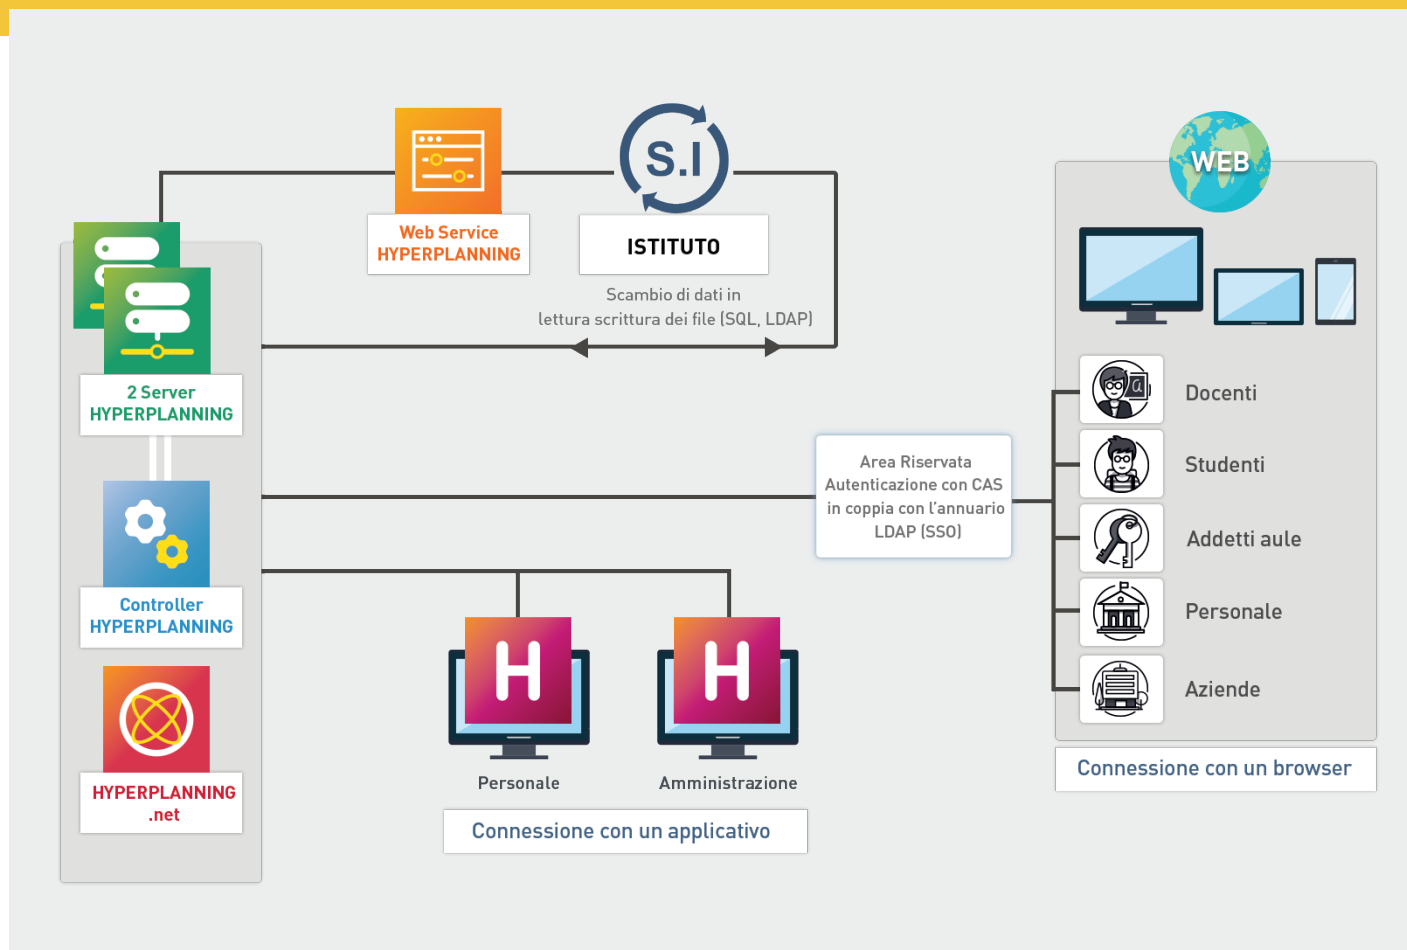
Web Service HYPERPLANNING

S.I

ISTITUTO

Scambio di dati in lettura scrittura dei file (SQL, LDAP)

WEB

2 Server HYPERPLANNING

Controller HYPERPLANNING

HYPERPLANNING .net

Area Riservata Autenticazione con CAS in coppia con l'annuario LDAP (SSO)

Docenti

Studenti

Addetti aule

Personale

Aziende

Connessione con un browser

H

H

Personale

Amministrazione

Connessione con un applicativo